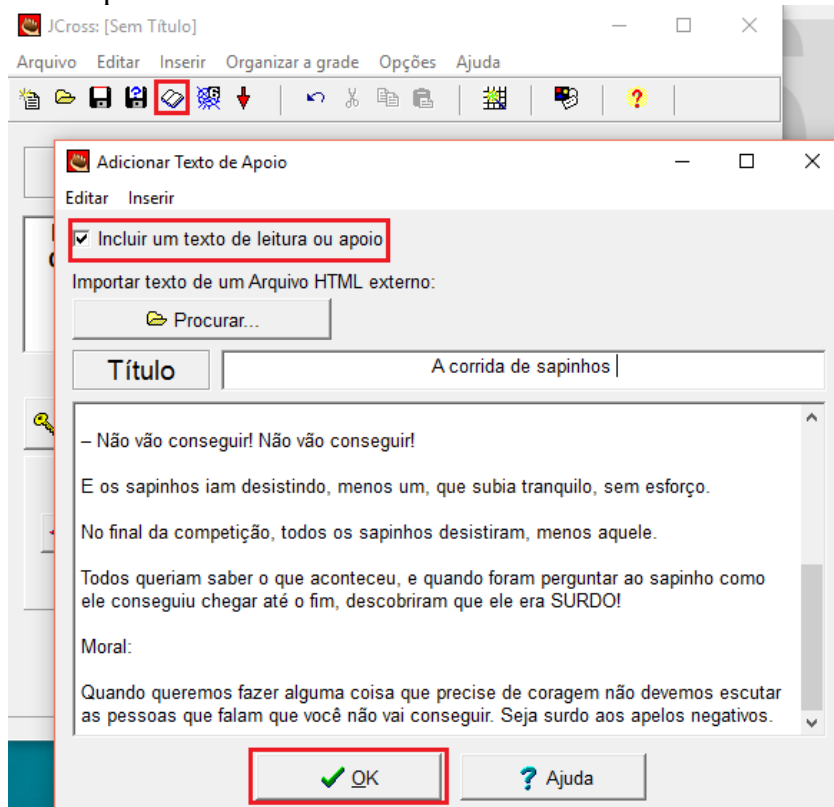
JCross: [Sem Título]

Arquivo Editar Inserir Organizar a grade Opções Ajuda

Adicionar Texto de Apoio

Editar Inserir

Incluir um texto de leitura ou apoio

Importar texto de um Arquivo HTML externo:

Procurar...

Título

A corrida de sapinhos

– Não vão conseguir! Não vão conseguir!

E os sapinhos iam desistindo, menos um, que subia tranquilo, sem esforço.

No final da competição, todos os sapinhos desistiram, menos aquele.

Todos queriam saber o que aconteceu, e quando foram perguntar ao sapinho como ele conseguiu chegar até o fim, descobriram que ele era SURDO!

Moral:

Quando queremos fazer alguma coisa que precise de coragem não devemos escutar as pessoas que falam que você não vai conseguir. Seja surdo aos apelos negativos.

OK

Ajuda